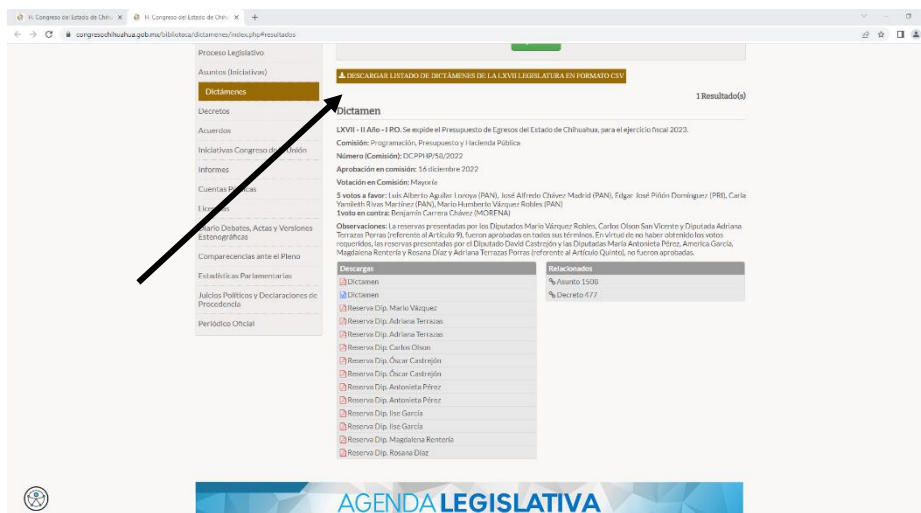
H. Congreso del Estado de Chihu ×
H. Congreso del Estado de Chihu ×
+
congresochihuahua.gob.mx/biblioteca/dictamenes/index.php#resultados

Proceso Legislativo
Asuntos (Iniciativas)
Dictámenes
Decretos
Acuerdos
Iniciativas Congreso de la Unión
Informes
Cuentas Públicas
Licencias
Diario Debates, Actas y Versiones Estenográficas
Comparecencias ante el Pleno
Estadísticas Parlamentarias
Juicios Políticos y Declaraciones de Procedencia
Periódico Oficial

DESCARGAR LISTADO DE DICTÁMENES DE LA LXVII LEGISLATURA EN FORMATO CSV

1 Resultado(s)

Dictamen

LXVII - II Año - I P.O. Se expide el Presupuesto de Egresos del Estado de Chihuahua, para el ejercicio fiscal 2023.

Comisión: Programación, Presupuesto y Hacienda Pública

Número (Comisión): DCPPHP/58/2022

Aprobación en comisión: 16 diciembre 2022

Votación en Comisión: Mayoría

5 votos a favor: Luis Alberto Aguilar Lozoya (PAN), José Alfredo Chávez Madrid (PAN), Edgar José Piñón Domínguez (PRI), Carla Yamileth Rivas Martínez (PAN), Mario Humberto Vázquez Robles (PAN)
1voto en contra: Benjamín Carrera Chávez (MORENA)

Observaciones: La reservas presentadas por los Diputados Mario Vázquez Robles, Carlos Olson San Vicente y Diputada Adriana Terrazas Porras (referente al Artículo 9), fueron aprobadas en todos sus términos. En virtud de no haber obtenido los votos requeridos, las reservas presentadas por el Diputado David Castrejón y las Diputadas María Antonieta Pérez, America García, Magdalena Rentería y Rosana Díaz y Adriana Terrazas Porras (referente al Artículo Quinto), no fueron aprobadas.

Descargas
Dictamen
Dictamen
Reserva Dip. Mario Vázquez
Reserva Dip. Adriana Terrazas
Reserva Dip. Adriana Terrazas
Reserva Dip. Carlos Olson
Reserva Dip. Óscar Castrejón
Reserva Dip. Óscar Castrejón
Reserva Dip. Antonieta Pérez
Reserva Dip. Antonieta Pérez
Reserva Dip. Ilse García
Reserva Dip. Ilse García
Reserva Dip. Magdalena Rentería
Reserva Dip. Rosana Díaz

Relacionados
Asunto 1508
Decreto 477

AGENDA LEGISLATIVA